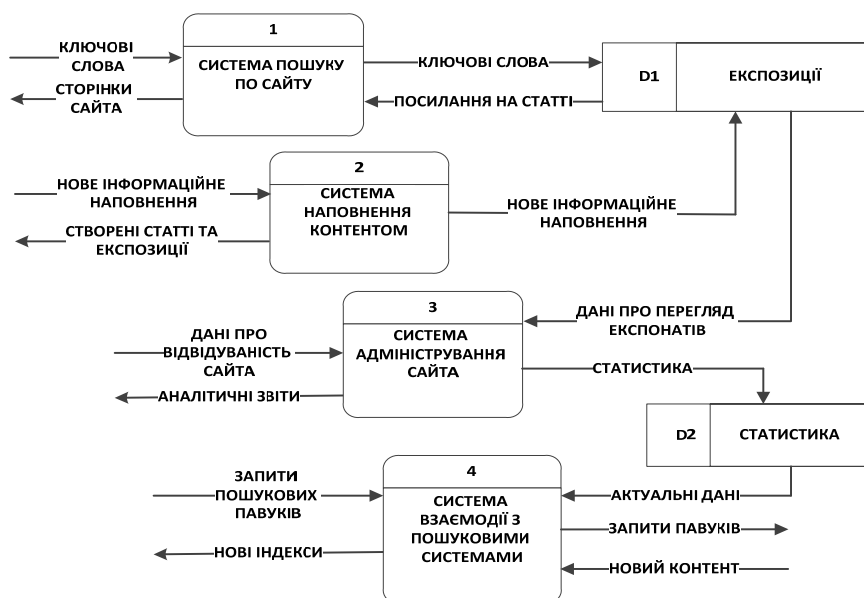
КЛЮЧОВІ СЛОВА

СТОРІНКИ САЙТА

1

СИСТЕМА ПОШУКУ ПО САЙТУ

КЛЮЧОВІ СЛОВА

ПОСИЛАННЯ НА СТАТТІ

D1

ЕКСПОЗИЦІЇ

НОВЕ ІНФОРМАЦІЙНЕ НАПОВНЕННЯ

СТВОРЕНІ СТАТТІ ТА ЕКСПОЗИЦІЇ

2

СИСТЕМА НАПОВНЕННЯ КОНТЕНТОМ

НОВЕ ІНФОРМАЦІЙНЕ НАПОВНЕННЯ

ДАНІ ПРО ВІДВІДУВАНІСТЬ САЙТА

АНАЛІТИЧНІ ЗВІТИ

3

СИСТЕМА АДМІНІСТРУВАННЯ САЙТА

ДАНІ ПРО ПЕРЕГЛЯД ЕКСПОНАТІВ

СТАТИСТИКА

D2

СТАТИСТИКА

ЗАПИТИ ПОШУКОВИХ ПАВУКІВ

НОВІ ІНДЕКСИ

4

СИСТЕМА ВЗАЄМОДІЇ З ПОШУКОВИМИ СИСТЕМАМИ

АКТУАЛЬНІ ДАНІ

ЗАПИТИ ПАВУКІВ

НОВИЙ КОНТЕНТ